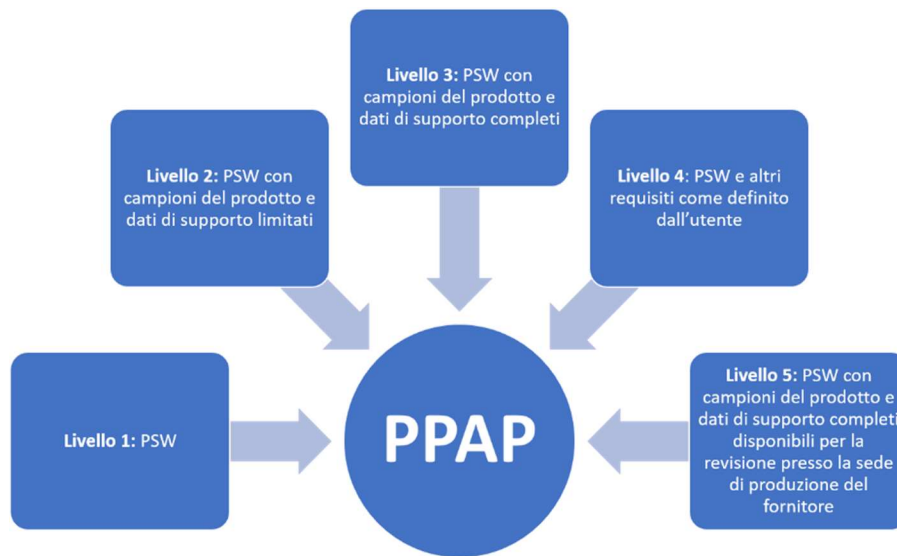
Livello 3: PSW con campioni del prodotto e dati di supporto completi

Livello 2: PSW con campioni del prodotto e dati di supporto limitati

Livello 4: PSW e altri requisiti come definito dall'utente

Livello 1: PSW

PPAP

Livello 5: PSW con campioni del prodotto e dati di supporto completi disponibili per la revisione presso la sede di produzione del fornitore